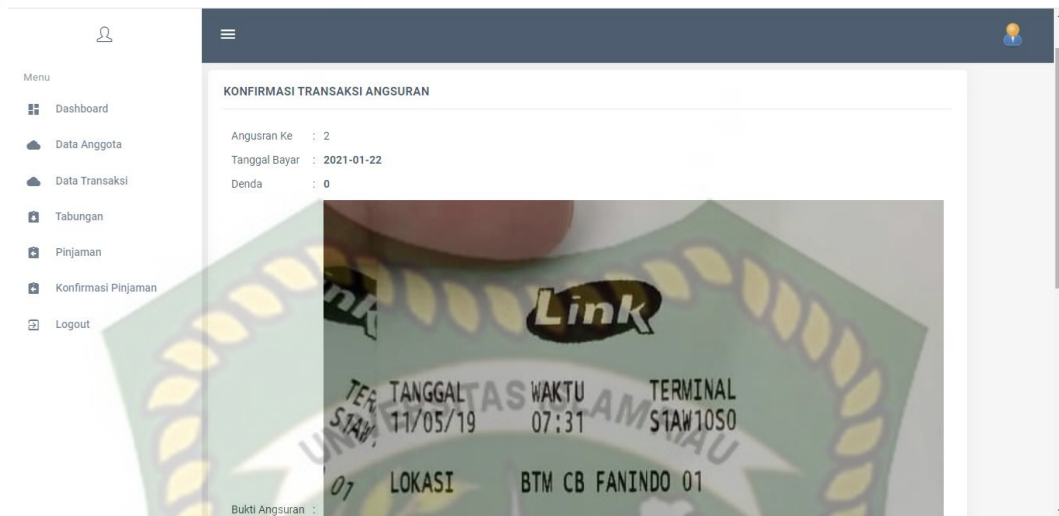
Menu

Dashboard

Data Anggota

Data Transaksi

Tabungan

Pinjaman

Konfirmasi Pinjaman

Logout

KONFIRMASI TRANSAKSI ANGSURAN

Angusran Ke : 2

Tanggal Bayar : 2021-01-22

Denda : 0

Link

TANGGAL 11/05/19 WAKTU 07:31 TERMINAL S1AW10S0

LOKASI BTM CB FANINDO 01

Bukti Angsuran :